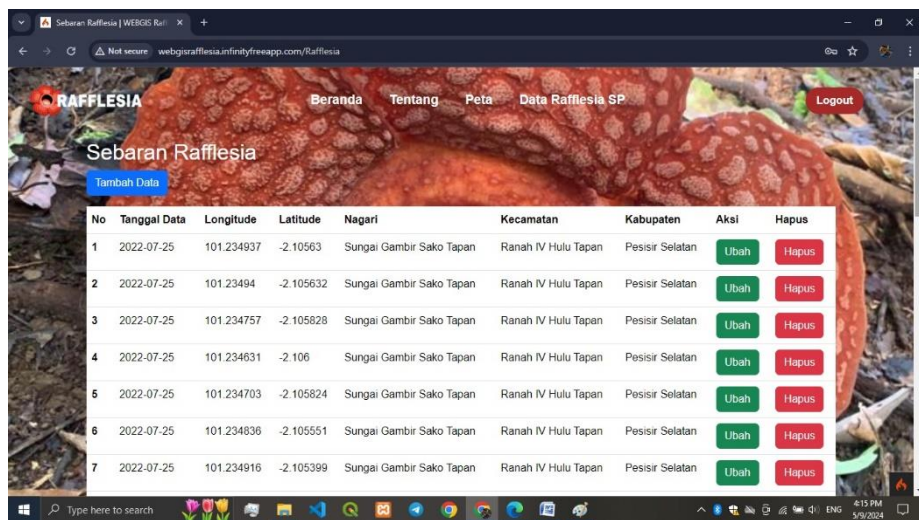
Sebaran Rafflesia | WEBGIS Raf

Not secure webgisrafflesia.infinityfreeapp.com/Rafflesia

RAFFLESIA

Beranda Tentang Peta Data Rafflesia SP

Logout

Sebaran Rafflesia

Tambah Data

| No | Tanggal Data | Longitude | Latitude | Nagari | Kecamatan | Kabupaten | Aksi | Hapus |
|---|---|---|---|---|---|---|---|---|
| 1 | 2022-07-25 | 101.234937 | -2.10563 | Sungai Gambir Sako Tapan | Ranah IV Hulu Tapan | Pesisir Selatan | Ubah | Hapus |
| 2 | 2022-07-25 | 101.23494 | -2.105632 | Sungai Gambir Sako Tapan | Ranah IV Hulu Tapan | Pesisir Selatan | Ubah | Hapus |
| 3 | 2022-07-25 | 101.234757 | -2.105828 | Sungai Gambir Sako Tapan | Ranah IV Hulu Tapan | Pesisir Selatan | Ubah | Hapus |
| 4 | 2022-07-25 | 101.234631 | -2.106 | Sungai Gambir Sako Tapan | Ranah IV Hulu Tapan | Pesisir Selatan | Ubah | Hapus |
| 5 | 2022-07-25 | 101.234703 | -2.105824 | Sungai Gambir Sako Tapan | Ranah IV Hulu Tapan | Pesisir Selatan | Ubah | Hapus |
| 6 | 2022-07-25 | 101.234836 | -2.105551 | Sungai Gambir Sako Tapan | Ranah IV Hulu Tapan | Pesisir Selatan | Ubah | Hapus |
| 7 | 2022-07-25 | 101.234916 | -2.105399 | Sungai Gambir Sako Tapan | Ranah IV Hulu Tapan | Pesisir Selatan | Ubah | Hapus |

Type here to search

ENG 4:15 PM 5/9/2024